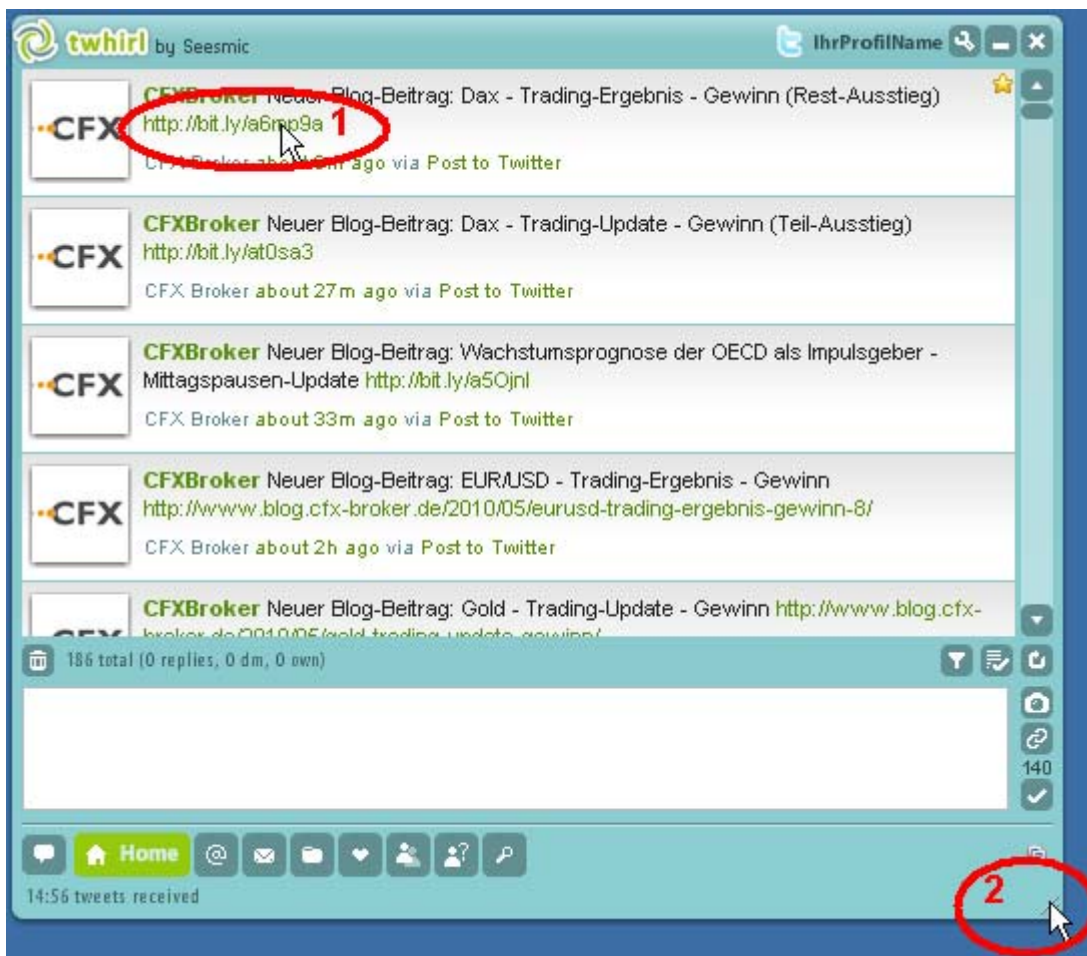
twhirl by Seesmic

IhrProfilName

CFX CFXBroker Neuer Blog-Beitrag: Dax - Trading-Ergebnis - Gewinn (Rest-Ausstieg) http://bit.ly/a6mp9a 1

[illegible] ago via Post to Twitter

CFX CFXBroker Neuer Blog-Beitrag: Dax - Trading-Update - Gewinn (Teil-Ausstieg) http://bit.ly/at0sa3

CFX Broker about 27m ago via Post to Twitter

CFX CFXBroker Neuer Blog-Beitrag: Wachstumsprognose der OECD als Impulsgeber - Mittagspausen-Update http://bit.ly/a5Ojnl

CFX Broker about 33m ago via Post to Twitter

CFX CFXBroker Neuer Blog-Beitrag: EUR/USD - Trading-Ergebnis - Gewinn http://www.blog.cfx-broker.de/2010/05/eurusd-trading-ergebnis-gewinn-8/

CFX Broker about 2h ago via Post to Twitter

CFXBroker Neuer Blog-Beitrag: Gold - Trading-Update - Gewinn http://www.blog.cfx-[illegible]

186 total (0 replies, 0 dm, 0 own)

140

Home

14:56 tweets received

2